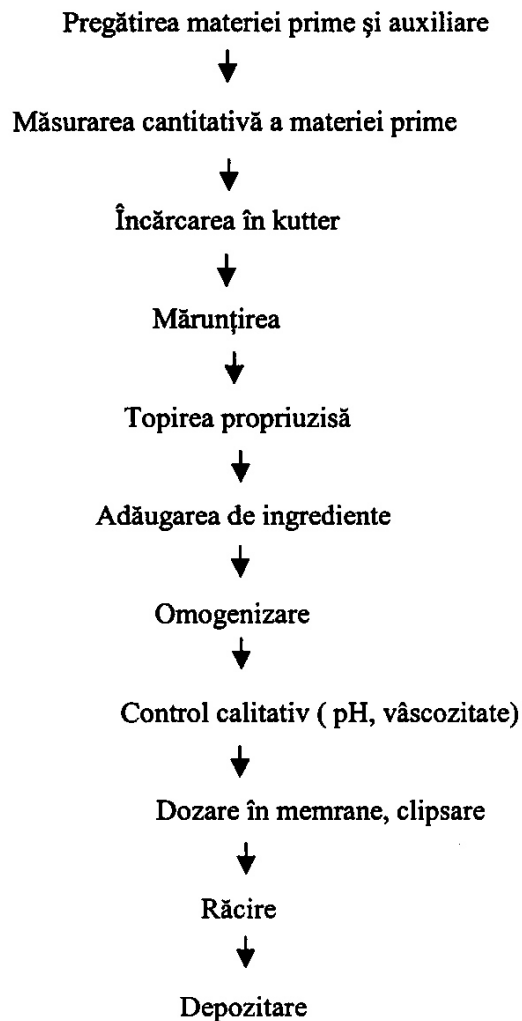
Pregătirea materiei prime şi auxiliare

Măsurarea cantitativă a materiei prime

Încărcarea în kutter

Mărunţirea

Topirea propriuzisă

Adăugarea de ingrediente

Omogenizare

Control calitativ ( pH, vâscozitate)

Dozare în memrane, clipsare

Răcire

Depozitare